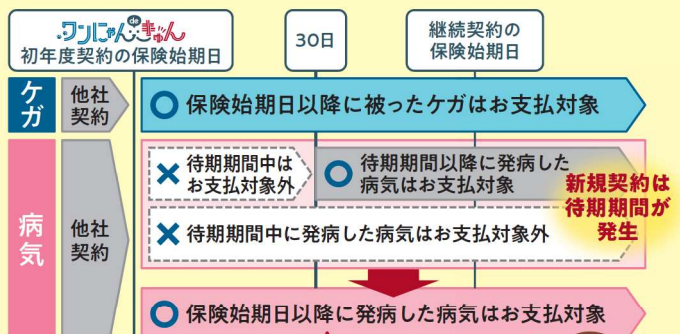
ワンにゃんdeきゅん
初年度契約の保険始期日

30日

継続契約の
保険始期日

ケガ

他社
契約

保険始期日以降に被ったケガはお支払対象

病気

他社
契約

待期期間中は
お支払対象外

待期期間以降に発病した
病気はお支払対象

新規契約は
待期期間が
発生

待期期間中に発病した病気はお支払対象外

保険始期日以降に発病した病気はお支払対象